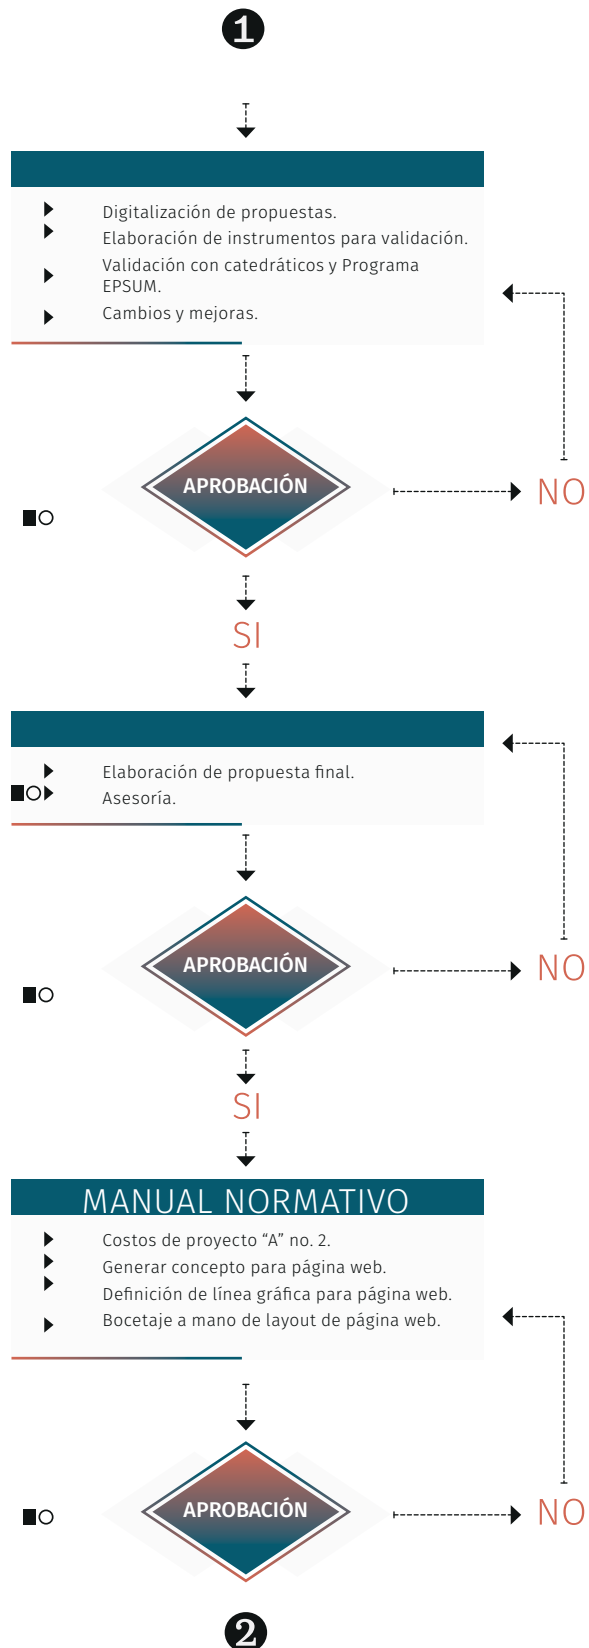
❶

Digitalización de propuestas.
Elaboración de instrumentos para validación.
Validación con catedráticos y Programa EPSUM.
Cambios y mejoras.

APROBACIÓN

NO

SI

Elaboración de propuesta final.
Asesoría.

APROBACIÓN

NO

SI

MANUAL NORMATIVO

Costos de proyecto "A" no. 2.
Generar concepto para página web.
Definición de línea gráfica para página web.
Bocetaje a mano de layout de página web.

APROBACIÓN

NO

❷